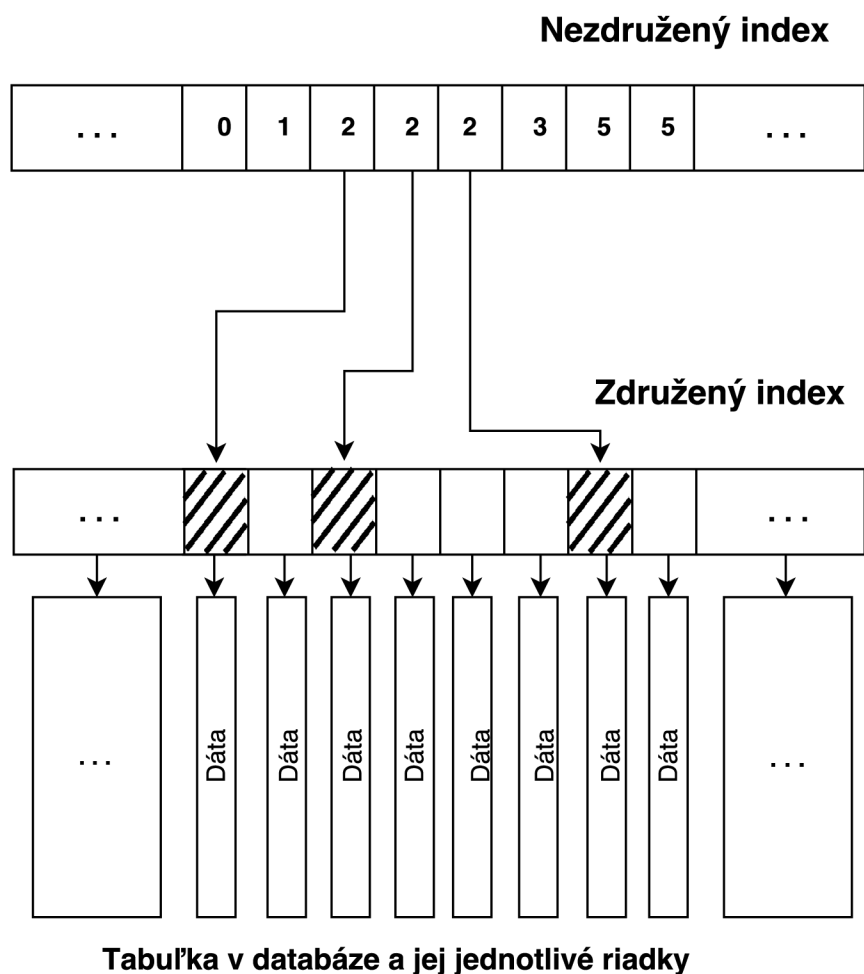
Nezdružený index

| ... | 0 | 1 | 2 | 2 | 2 | 3 | 5 | 5 | ... |
|---|---|---|---|---|---|---|---|---|---|

Združený index

...

...

...

Dáta

Dáta

Dáta

Dáta

Dáta

Dáta

Dáta

Dáta

...

Tabuľka v databáze a jej jednotlivé riadky